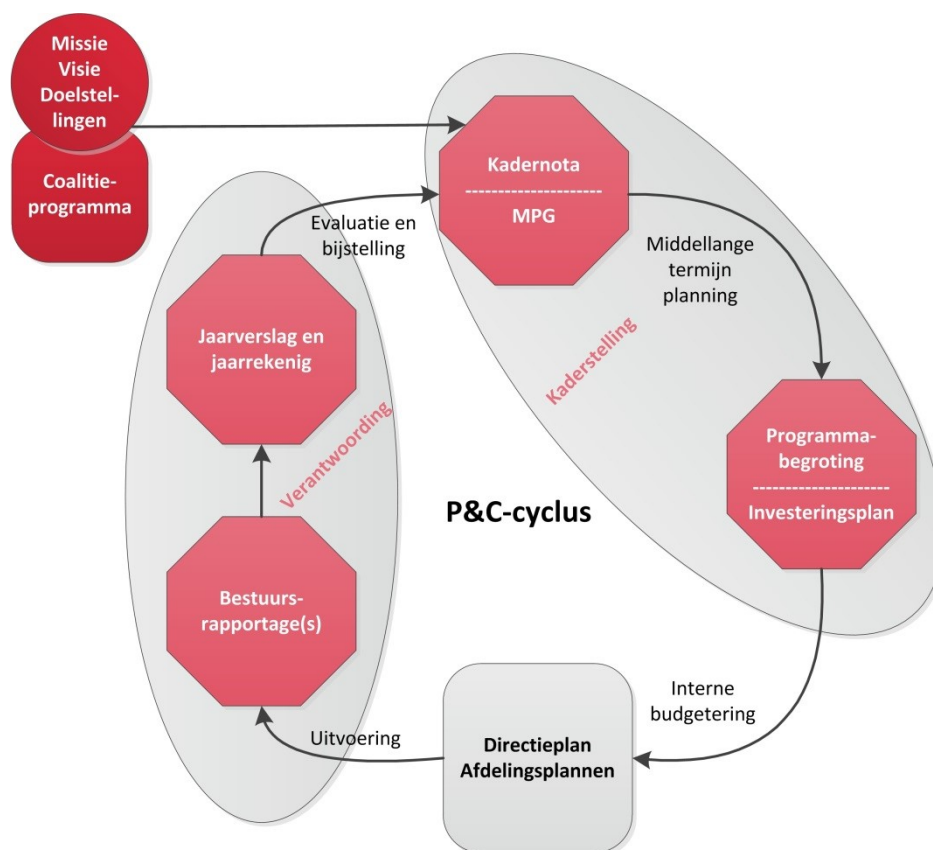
Missie
Visie
Doelstellingen

Coalitieprogramma

Kadernota
--------------------
MPG

Evaluatie en bijstelling

Middellange termijn planning

Kaderstelling

Jaarverslag en jaarrekenig

Verantwoording

P&C-cyclus

Programmabegroting
--------------------
Investeringsplan

Bestuursrapportage(s)

Interne budgetering

Uitvoering

Directieplan
Afdelingsplannen